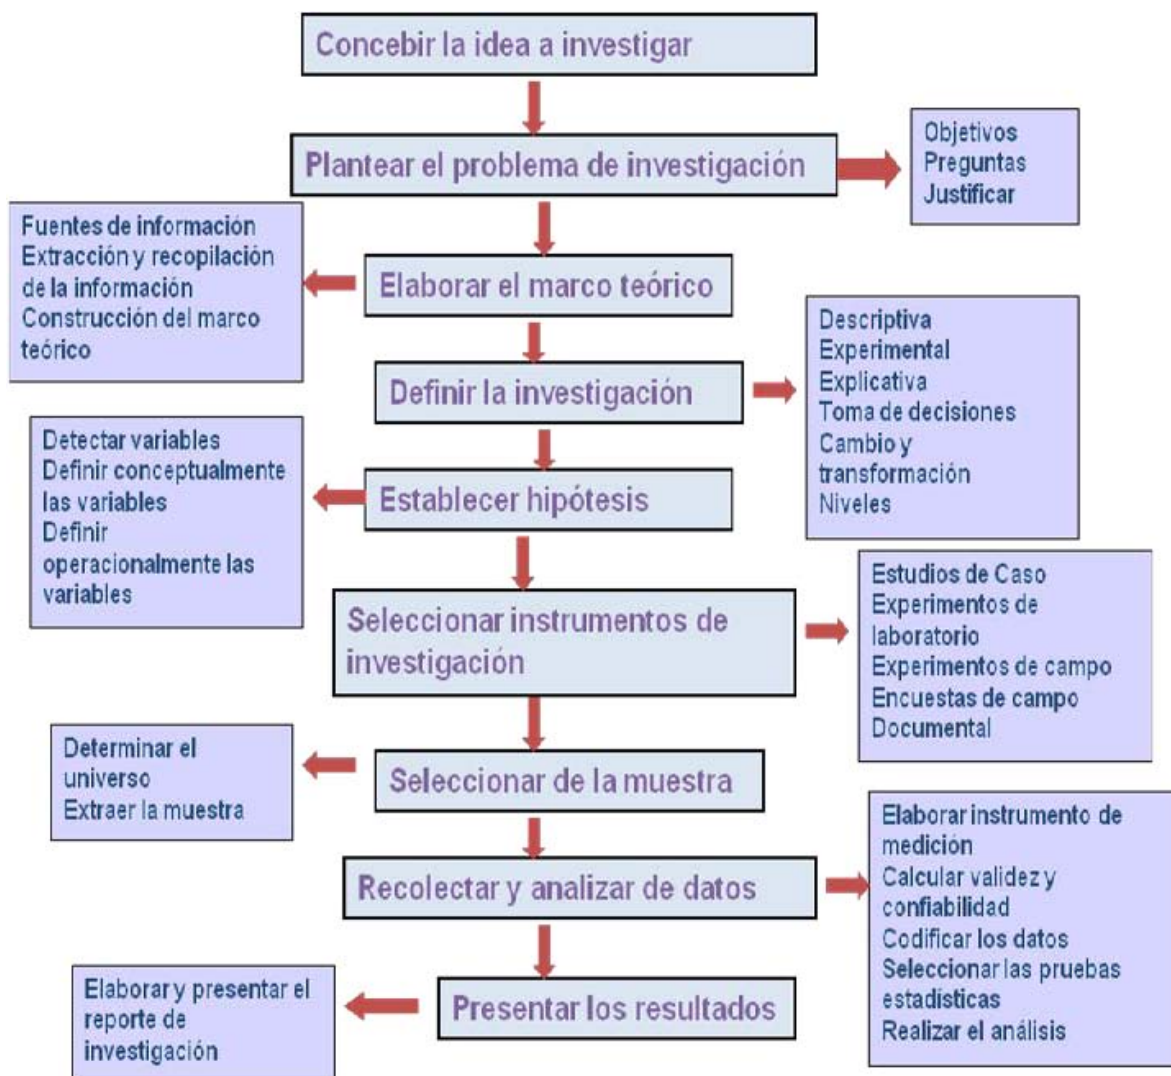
Concebir la idea a investigar

Plantear el problema de investigación

Objetivos
Preguntas
Justificar

Fuentes de información
Extracción y recopilación de la información
Construcción del marco teórico

Elaborar el marco teórico

Descriptiva
Experimental
Explicativa
Toma de decisiones
Cambio y transformación
Niveles

Definir la investigación

Detectar variables
Definir conceptualmente las variables
Definir operacionalmente las variables

Establecer hipótesis

Seleccionar instrumentos de investigación

Estudios de Caso
Experimentos de laboratorio
Experimentos de campo
Encuestas de campo
Documental

Determinar el universo
Extraer la muestra

Seleccionar de la muestra

Recolectar y analizar de datos

Elaborar instrumento de medición
Calcular validez y confiabilidad
Codificar los datos
Seleccionar las pruebas estadísticas
Realizar el análisis

Elaborar y presentar el reporte de investigación

Presentar los resultados